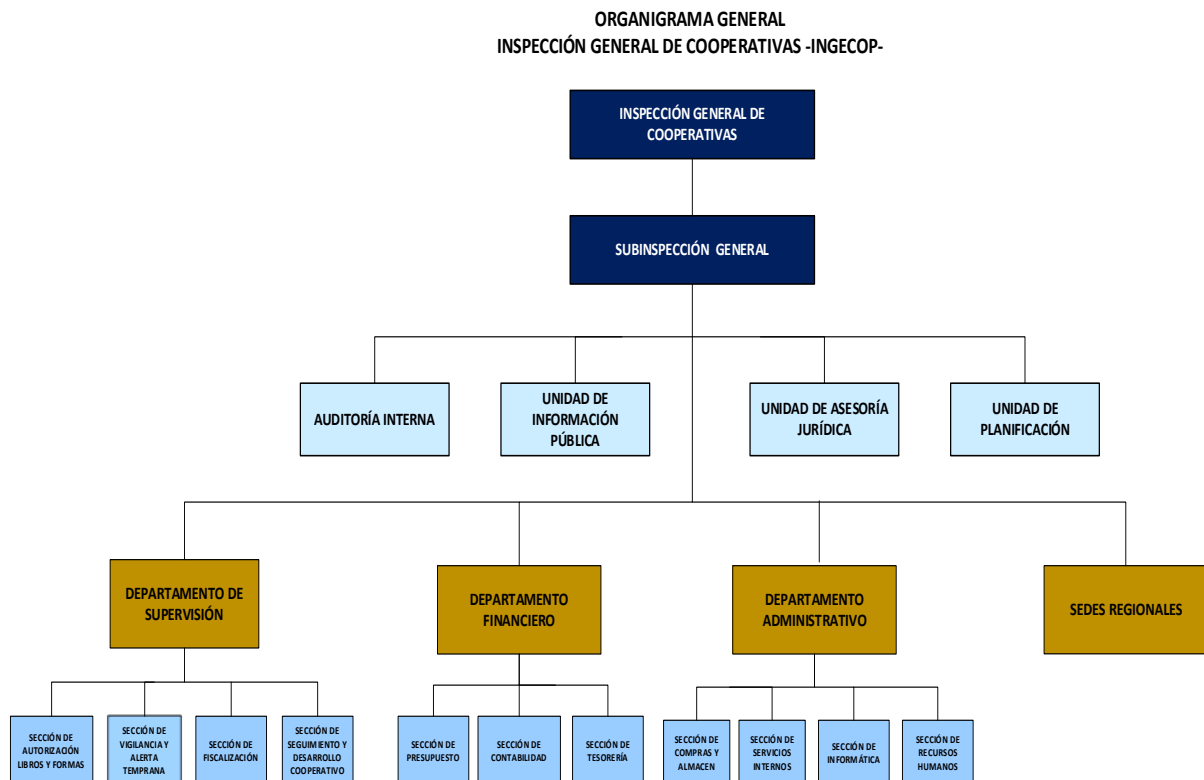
ORGANIGRAMA GENERAL
INSPECCIÓN GENERAL DE COOPERATIVAS -INGECOP-

INSPECCIÓN GENERAL DE COOPERATIVAS

SUBINSPECCIÓN GENERAL

AUDITORÍA INTERNA

UNIDAD DE INFORMACIÓN PÚBLICA

UNIDAD DE ASESORÍA JURÍDICA

UNIDAD DE PLANIFICACIÓN

DEPARTAMENTO DE SUPERVISIÓN

DEPARTAMENTO FINANCIERO

DEPARTAMENTO ADMINISTRATIVO

SEDES REGIONALES

SECCIÓN DE AUTORIZACIÓN LIBROS Y FORMAS

SECCIÓN DE VIGILANCIA Y ALERTA TEMPRANA

SECCIÓN DE FISCALIZACIÓN

SECCIÓN DE SEGUIMIENTO Y DESARROLLO COOPERATIVO

SECCIÓN DE PRESUPUESTO

SECCIÓN DE CONTABILIDAD

SECCIÓN DE TESORERÍA

SECCIÓN DE COMPRAS Y ALMACEN

SECCIÓN DE SERVICIOS INTERNOS

SECCIÓN DE INFORMÁTICA

SECCIÓN DE RECURSOS HUMANOS